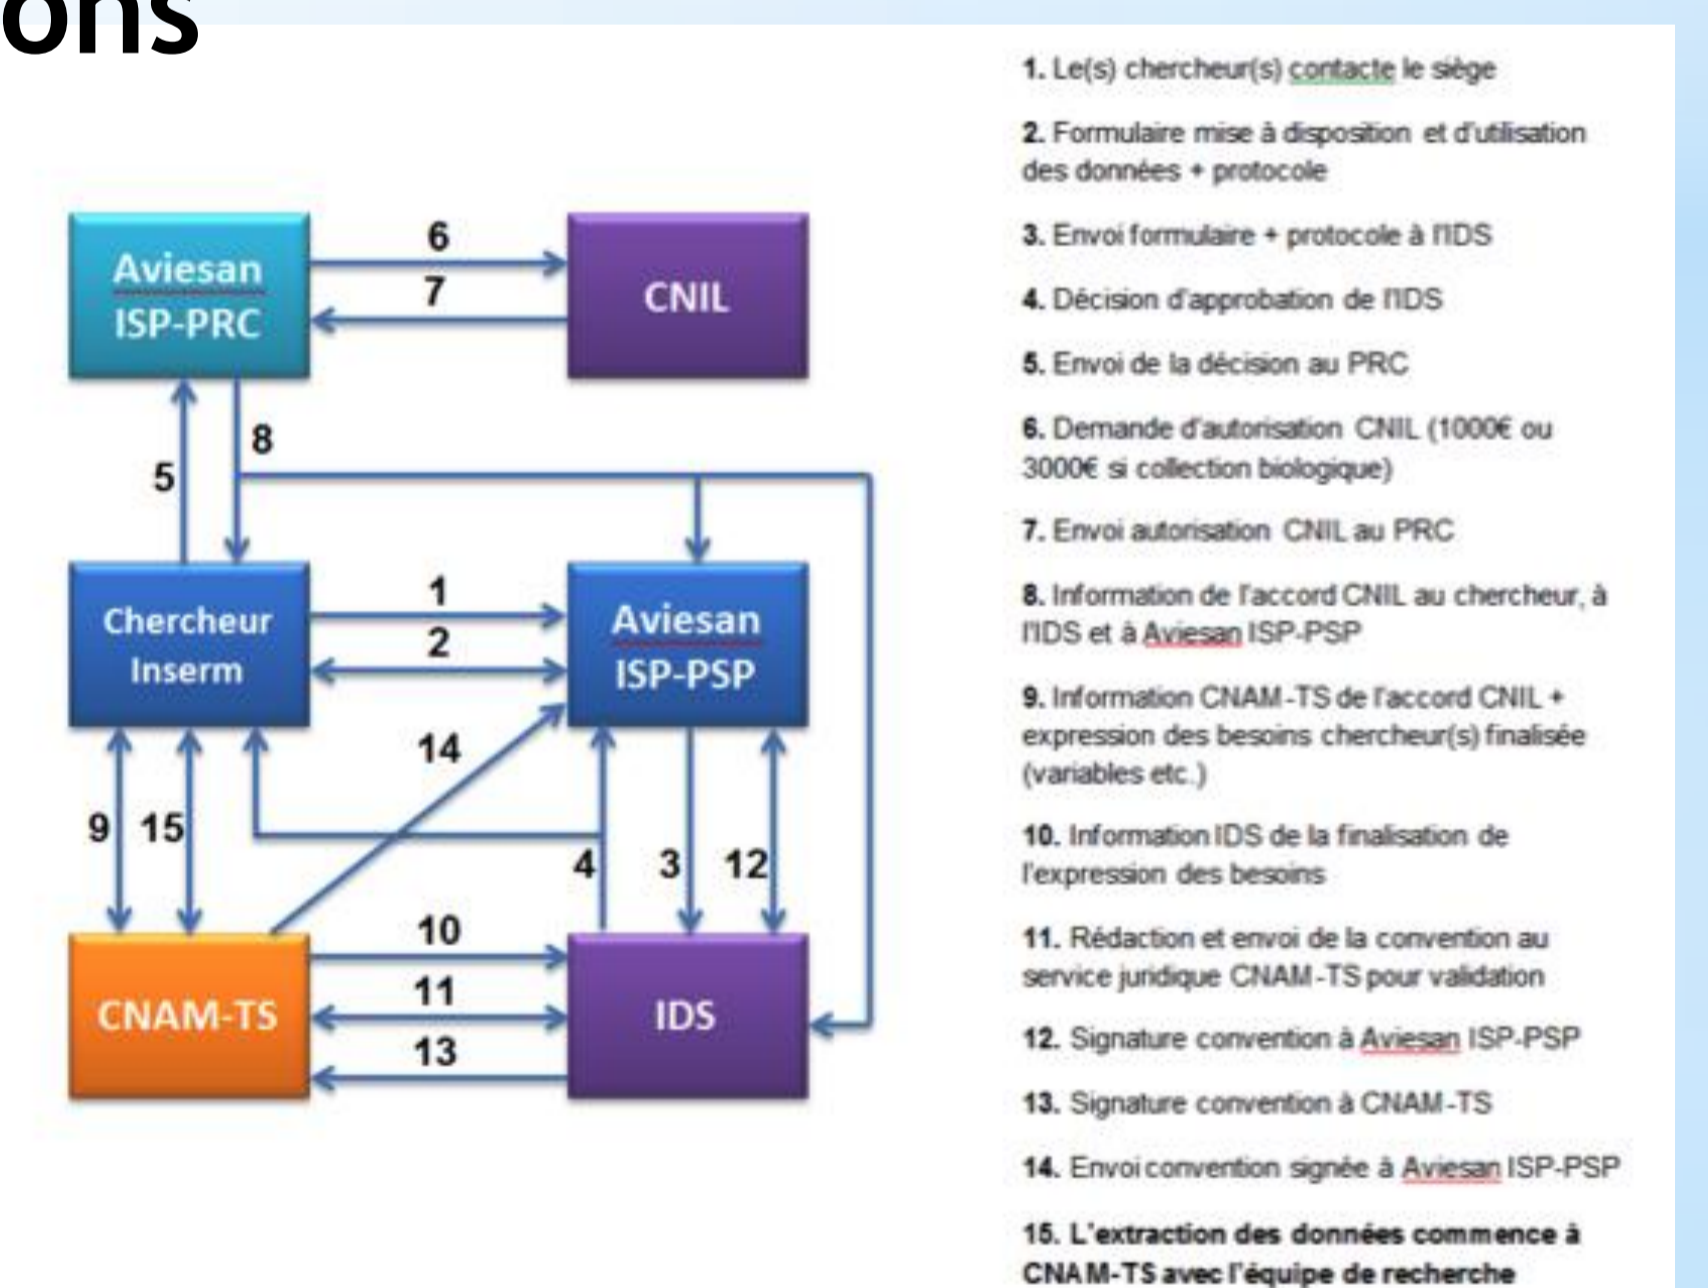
ons

Aviesan ISP-PRC

6

7

CNIL

8

5

Chercheur Inserm

1

2

Aviesan ISP-PSP

14

9

15

4

3

12

CNAM-TS

10

11

13

IDS

1. Le(s) chercheur(s) contacte le siège

2. Formulaire mise à disposition et d'utilisation des données + protocole

3. Envoi formulaire + protocole à l'IDS

4. Décision d'approbation de l'IDS

5. Envoi de la décision au PRC

6. Demande d'autorisation CNIL (1000€ ou 3000€ si collection biologique)

7. Envoi autorisation CNIL au PRC

8. Information de l'accord CNIL au chercheur, à l'IDS et à Aviesan ISP-PSP

9. Information CNAM-TS de l'accord CNIL + expression des besoins chercheur(s) finalisée (variables etc.)

10. Information IDS de la finalisation de l'expression des besoins

11. Rédaction et envoi de la convention au service juridique CNAM-TS pour validation

12. Signature convention à Aviesan ISP-PSP

13. Signature convention à CNAM-TS

14. Envoi convention signée à Aviesan ISP-PSP

15. L'extraction des données commence à CNAM-TS avec l'équipe de recherche